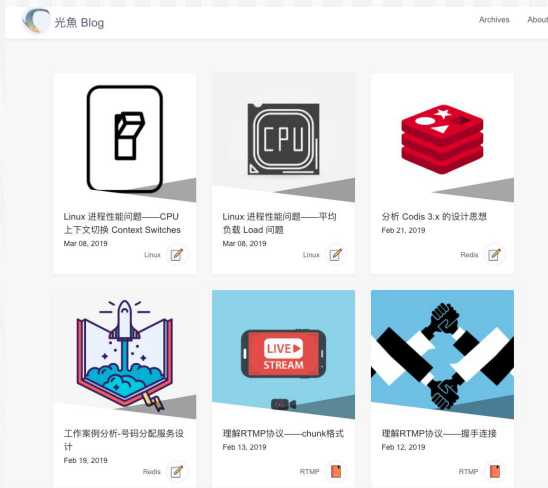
光魚 Blog

Archives
About

CPU

Linux 进程性能问题——CPU 上下文切换 Context Switches
Mar 08, 2019
Linux

Linux 进程性能问题——平均负载 Load 问题
Mar 08, 2019
Linux

分析 Codis 3.x 的设计思想
Feb 21, 2019
Redis

工作案例分析-号码分配服务设计
Feb 19, 2019
Redis

LIVE
STREAM

理解RTMP协议——chunk格式
Feb 13, 2019
RTMP

理解RTMP协议——握手连接
Feb 12, 2019
RTMP